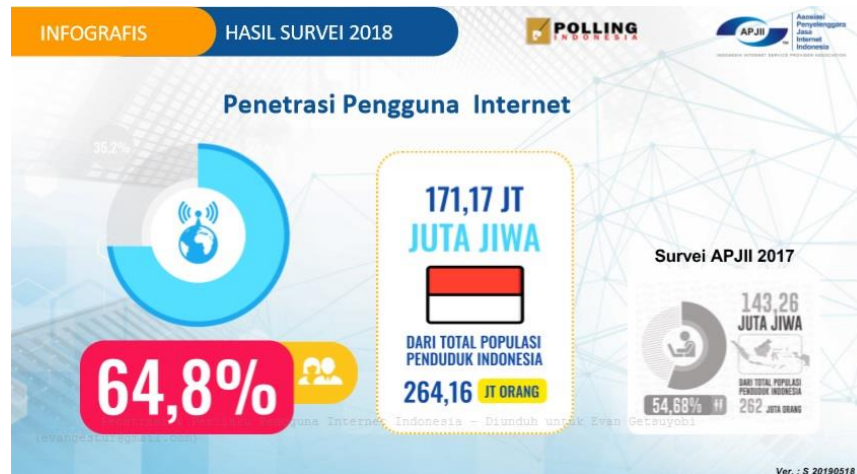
INFOGRAFIS

HASIL SURVEI 2018

POLLING INDONESIA

APJII Asosiasi Penyelenggara Jasa Internet Indonesia

INDONESIA INTERNET SERVICE PROVIDER ASSOCIATION

Penetrasi Pengguna Internet

35,2%

64,8%

171,17 JT

JUTA JIWA

DARI TOTAL POPULASI PENDUDUK INDONESIA

264,16 JT ORANG

Survei APJII 2017

143,26 JUTA JIWA

DARI TOTAL POPULASI PENDUDUK INDONESIA

262 JUTA ORANG

54,68%

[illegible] Pengguna Internet Indonesia - Diunduh untuk Evan Getsuyoni (evangetsu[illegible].com)

Ver. : S 20190518